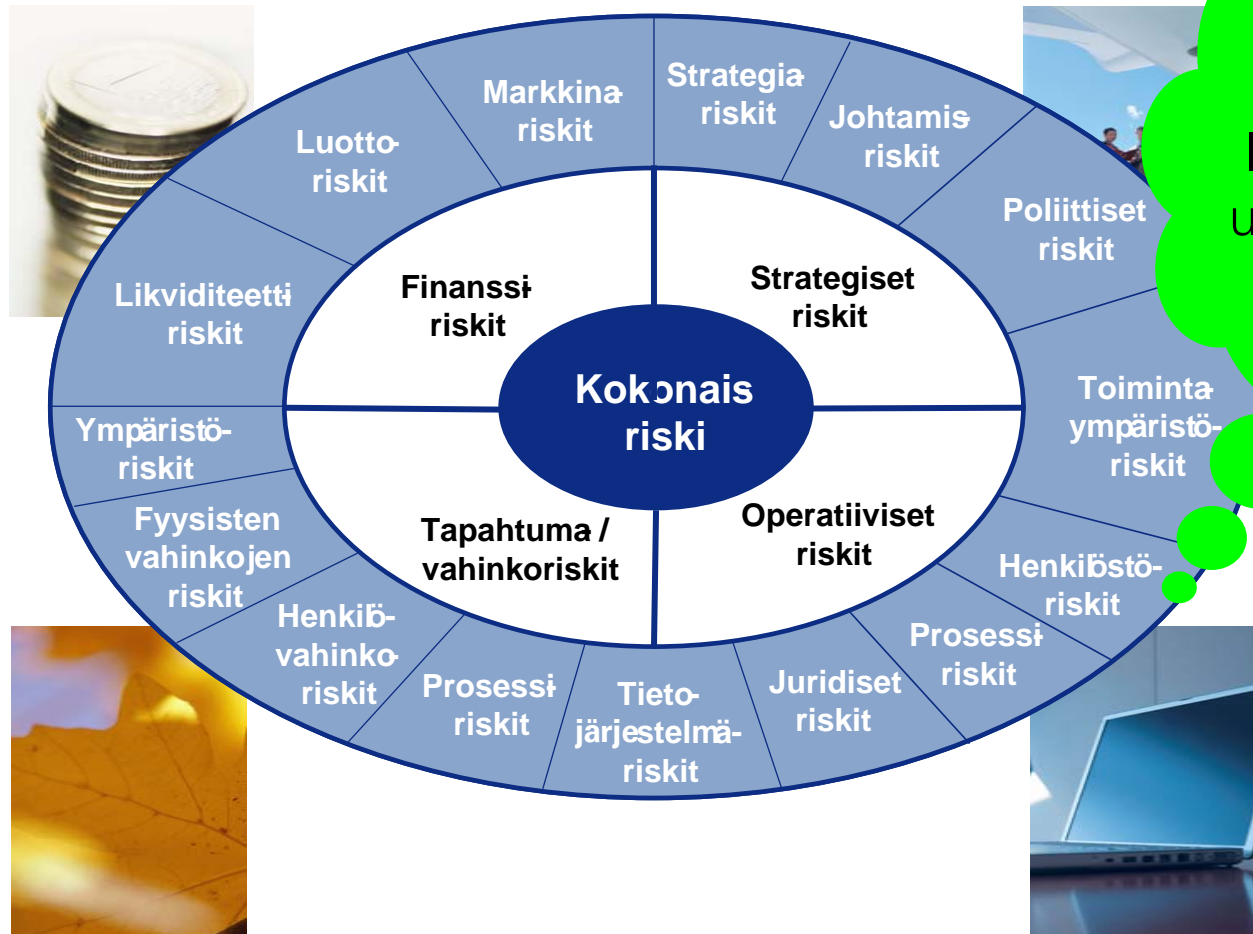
Markkinariskit

Strategiariskit

Johtamisriskit

Luottoriskit

Poliittiset riskit

Likviditeettiriskit

Finanssiriskit

Strategiset riskit

Kokonaisriski

Toimintaympäristöriskit

Ympäristöriskit

Fyysisten vahinkojen riskit

Tapahtuma / vahinkoriskit

Operatiiviset riskit

Henkilöstöriskit

Henkilövahinkoriskit

Prosessiriskit

Tietojärjestelmäriskit

Juridiset riskit

Prosessiriskit

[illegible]

U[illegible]